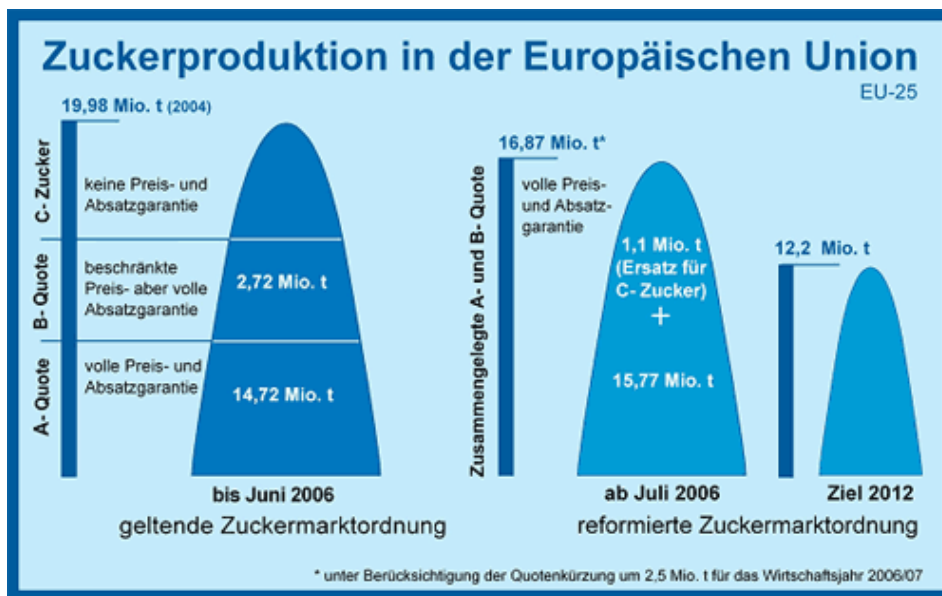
Zuckerproduktion in der Europäischen Union

EU-25

19,98 Mio. t (2004)

C- Zucker

keine Preis- und Absatzgarantie

B- Quote

beschränkte Preis- aber volle Absatzgarantie

2,72 Mio. t

A- Quote

volle Preis- und Absatzgarantie

14,72 Mio. t

bis Juni 2006

geltende Zuckermarktordnung

16,87 Mio. t*

Zusammengelegte A- und B- Quote

volle Preis- und Absatzgarantie

1,1 Mio. t (Ersatz für C- Zucker)

+

15,77 Mio. t

ab Juli 2006

12,2 Mio. t

Ziel 2012

reformierte Zuckermarktordnung

* unter Berücksichtigung der Quotenkürzung um 2,5 Mio. t für das Wirtschaftsjahr 2006/07